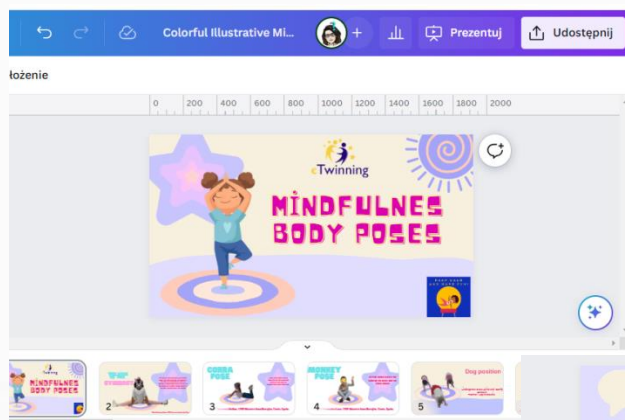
Colorful Illustrative Mi...

Prezentuj

Udostępnij

łożenie

0 200 400 600 800 1000 1200 1400 1600 1800 2000

eTwinning

MINDFULNES BODY POSES

MINDFULNES BODY POSES

2

COBRA POSE

3

MONKEY POSE

4

Dog position

5